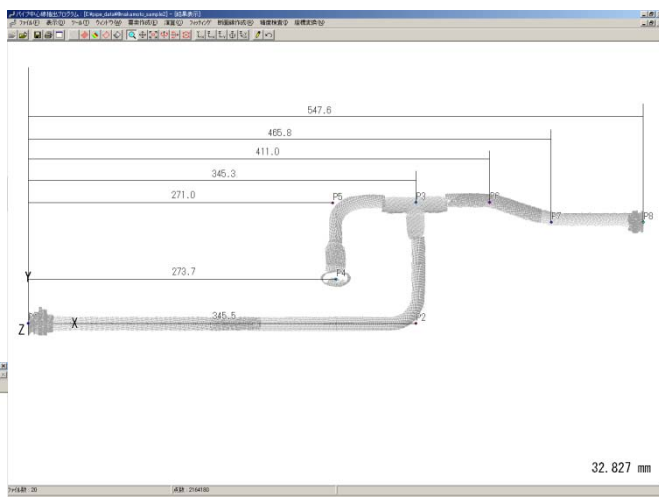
パイプ中心線抽出プログラム - [E:¥scope_data¥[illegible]_sample2] - [結果表示]
ファイル(F) 表示(V) ツール(T) ウィンドウ(W) 基本作成(B) 演算(C) フィッティング 断面線作成(S) 精度検査(I) 座標変換(H)

547.6
465.8
411.0
345.3
271.0
P5
P3
P6
P7
P8
Y
273.7
P4
345.5
P2
Z
X
32.827 mm
ファイル数 : 20
点数 : 2184180